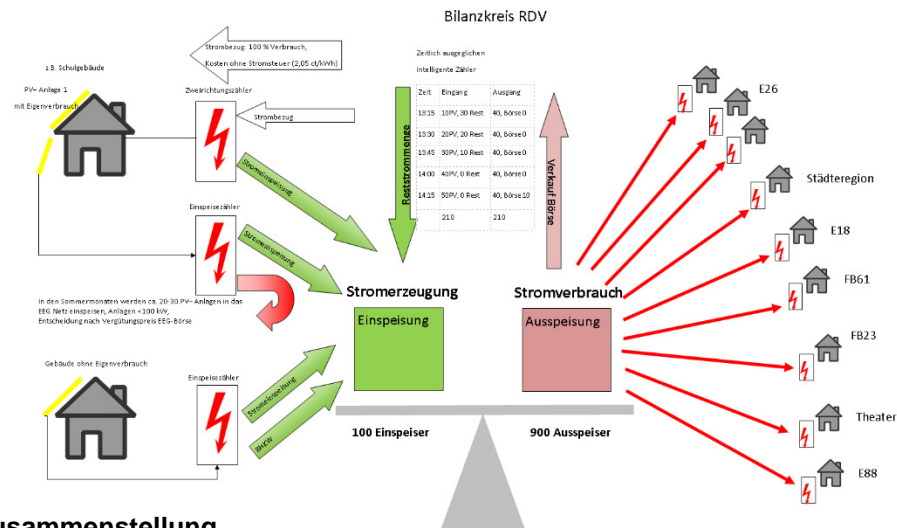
Bilanzkreis RDV

Strombezug: 100 % Verbrauch, Kosten ohne Stromsteuer (2,05 ct/kWh)

z.B. Schulgebäude

PV– Anlage 1

mit Eigenverbrauch

Zweirichtungszähler

Strombezug

Stromeinspeisung

Einspeisezähler

Stromeinspeisung

In den Sommermonaten werden ca. 20-30 PV– Anlagen in das EEG Netz einspeisen, Anlagen <100 kW, Entscheidung nach Vergütungspreis EEG-Börse

Gebäude ohne Eigenverbrauch

Einspeisezähler

Stromeinspeisung

BHKW

Zeitlich ausgeglichen

Intelligente Zähler

| Zeit | Eingang | Ausgang |
|---|---|---|
| 13:15 | 10PV, 30 Rest | 40, Börse 0 |
| 13:30 | 20PV, 20 Rest | 40, Börse 0 |
| 13:45 | 30PV, 10 Rest | 40, Börse 0 |
| 14:00 | 40PV, 0 Rest | 40, Börse 0 |
| 14:15 | 50PV, 0 Rest | 40, Börse 10 |
| | 210 | 210 |

Reststrommenge

Verkauf Börse

Stromerzeugung

Einspeisung

Stromverbrauch

Ausspeisung

100 Einspeiser

900 Ausspeiser

E26

Städteregion

E18

FB61

FB23

Theater

E88

usammenstellung